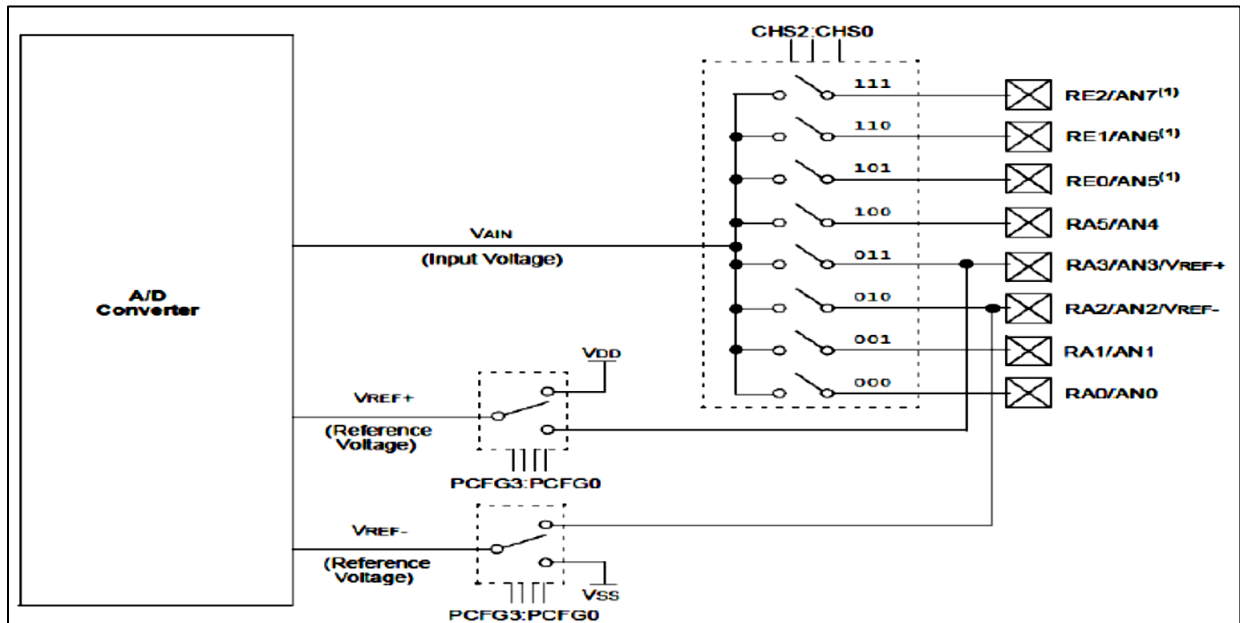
CHS2:CHS0

111
110
101
100
011
010
001
000

RE2/AN7$^{(1)}$
RE1/AN6$^{(1)}$
RE0/AN5$^{(1)}$
RA5/AN4
RA3/AN3/VREF+
RA2/AN2/VREF-
RA1/AN1
RA0/AN0

A/D Converter

VAIN
(Input Voltage)

VDD

VREF+
(Reference Voltage)

PCFG3:PCFG0

VREF-
(Reference Voltage)

VSS

PCFG3:PCFG0